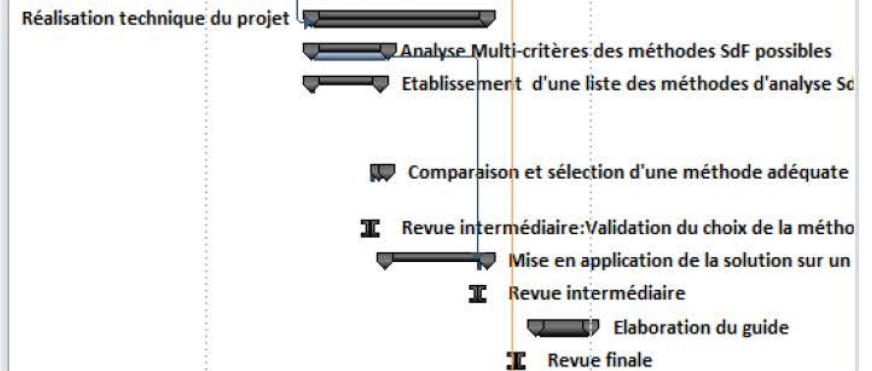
Réalisation technique du projet

Analyse Multi-critères des méthodes SdF possibles

Etablissement d'une liste des méthodes d'analyse Sd

Comparaison et sélection d'une méthode adéquate

Revue intermédiaire:Validation du choix de la métho

Mise en application de la solution sur un

Revue intermédiaire

Elaboration du guide

Revue finale